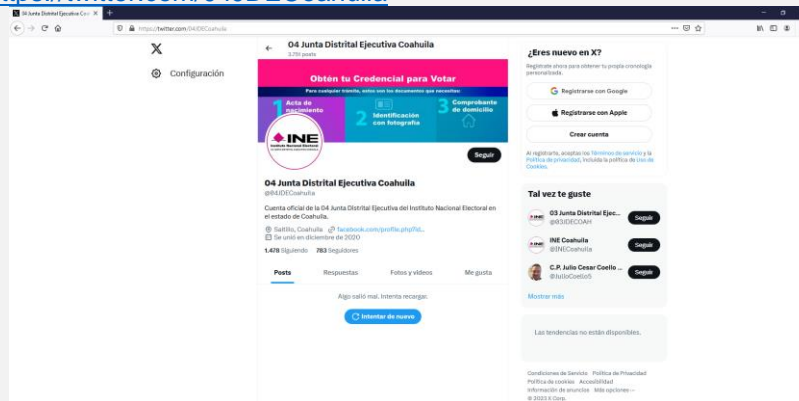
04 Junta Distrital Ejecutiva Co ×

https://twitter.com/04JDECoahuila

Configuración

04 Junta Distrital Ejecutiva Coahuila
3,751 posts

Obtén tu Credencial para Votar
Para cualquier trámite, estos son los documentos que necesitas:
1 Acta de nacimiento
2 Identificación con fotografía
3 Comprobante de domicilio

INE
Instituto Nacional Electoral

Seguir

04 Junta Distrital Ejecutiva Coahuila
@04JDECoahuila

Cuenta oficial de la 04 Junta Distrital Ejecutiva del Instituto Nacional Electoral en el estado de Coahuila.

Saltillo, Coahuila facebook.com/profile.php?id...
Se unió en diciembre de 2020

1.478 Siguiendo 783 Seguidores

Posts Respuestas Fotos y videos Me gusta

Algo salió mal. Intenta recargar.

Intentar de nuevo

¿Eres nuevo en X?
Regístrate ahora para obtener tu propia cronología personalizada.

Registrarse con Google
Registrarse con Apple
Crear cuenta

Al registrarte, aceptas los Términos de servicio y la Política de privacidad, incluida la política de Uso de Cookies.

Tal vez te guste

03 Junta Distrital Ejec...
@03JDECOAH
Seguir

INE Coahuila
@INECoahuila
Seguir

C.P. Julio Cesar Coello ...
@JulioCoello5
Seguir

Mostrar más

Las tendencias no están disponibles.

Condiciones de Servicio Política de Privacidad Política de cookies Accesibilidad Información de anuncios Más opciones ···
© 2023 X Corp.